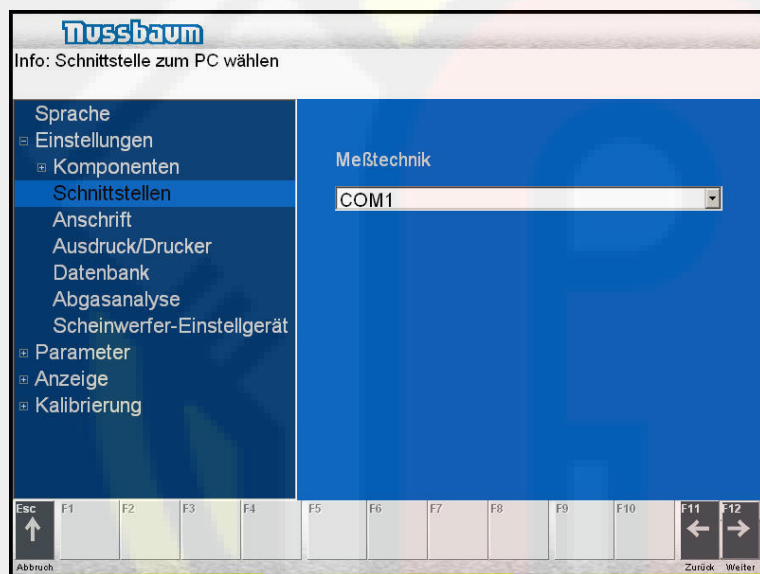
Nussbaum
Info: Schnittstelle zum PC wählen

Sprache
⊟ Einstellungen
⊞ Komponenten
Schnittstellen
Anschrift
Ausdruck/Drucker
Datenbank
Abgasanalyse
Scheinwerfer-Einstellgerät
⊞ Parameter
⊞ Anzeige
⊞ Kalibrierung

Meßtechnik
COM1

Esc
Abbruch
F1
F2
F3
F4
F5
F6
F7
F8
F9
F10
F11
Zurück
F12
Weiter